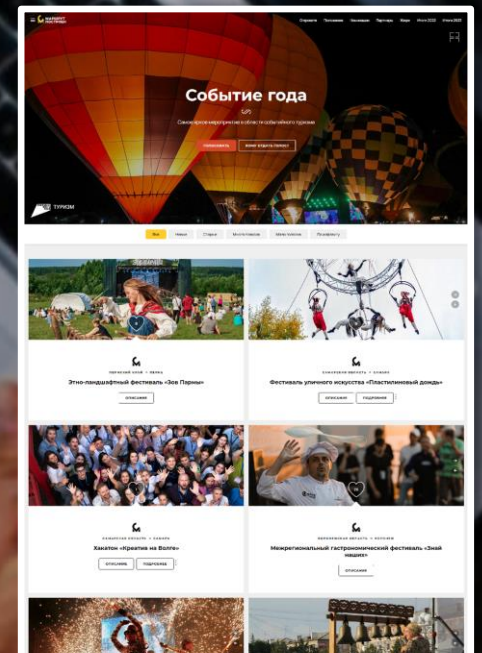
Событие года

Самое яркое мероприятие в области событийного туризма

ТУРИЗМ

Этно-ландшафтный фестиваль «Зов Пармы»

ОПИСАНИЕ

Фестиваль уличного искусства «Пластилиновый дождь»

ОПИСАНИЕ

ПОДРОБНЕЕ

Хакатон «Креатив на Волге»

ОПИСАНИЕ

ПОДРОБНЕЕ

Межрегиональный гастрономический фестиваль «Знай наших»

ОПИСАНИЕ